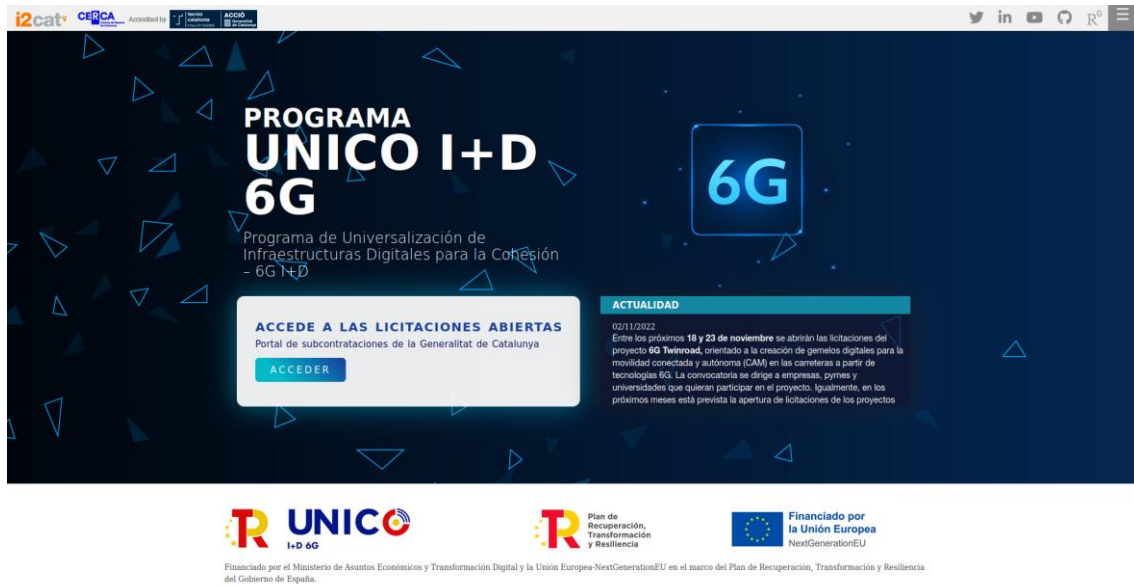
i2cat CERCA Accredited by ACCIÓ

PROGRAMA UNICO I+D 6G

Programa de Universalización de Infraestructuras Digitales para la Cohesión – 6G I+D

6G

ACCEDE A LAS LICITACIONES ABIERTAS
Portal de subcontrataciones de la Generalitat de Catalunya

ACCEDER

ACTUALIDAD

02/11/2022
Entre los próximos **18 y 23 de noviembre** se abrirán las licitaciones del proyecto **6G Twinroad**, orientado a la creación de gemelos digitales para la movilidad conectada y autónoma (CAM) en las carreteras a partir de tecnologías 6G. La convocatoria se dirige a empresas, pymes y universidades que quieran participar en el proyecto. Igualmente, en los próximos meses está prevista la apertura de licitaciones de los proyectos

UNICO I+D 6G

Plan de Recuperación, Transformación y Resiliencia

Financiado por la Unión Europea NextGenerationEU

Financiado por el Ministerio de Asuntos Económicos y Transformación Digital y la Unión Europea-NextGenerationEU en el marco del Plan de Recuperación, Transformación y Resiliencia del Gobierno de España.